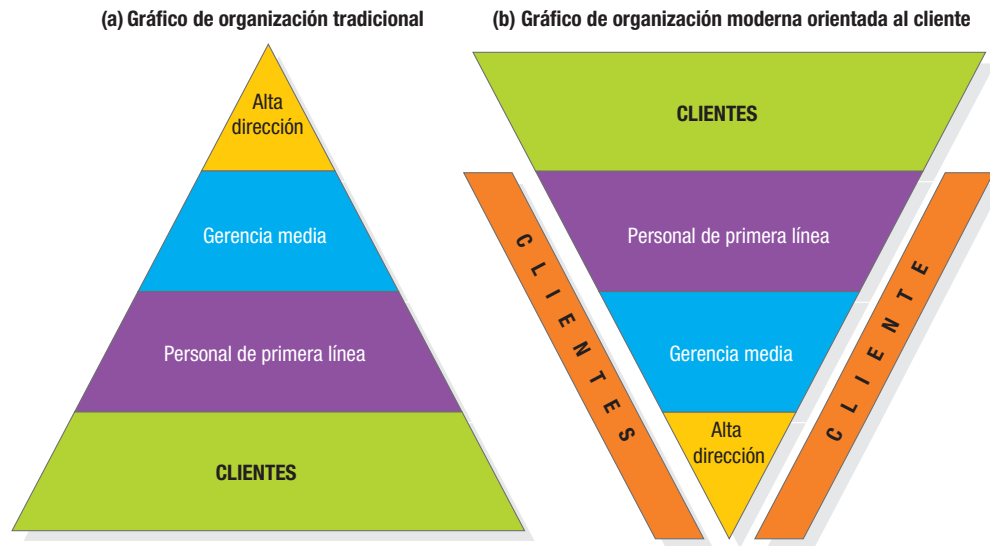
(a) Gráfico de organización tradicional

Alta dirección

Gerencia media

Personal de primera línea

CLIENTES

(b) Gráfico de organización moderna orientada al cliente

CLIENTES

Personal de primera línea

Gerencia media

Alta dirección

CLIENTES

CLIENTE